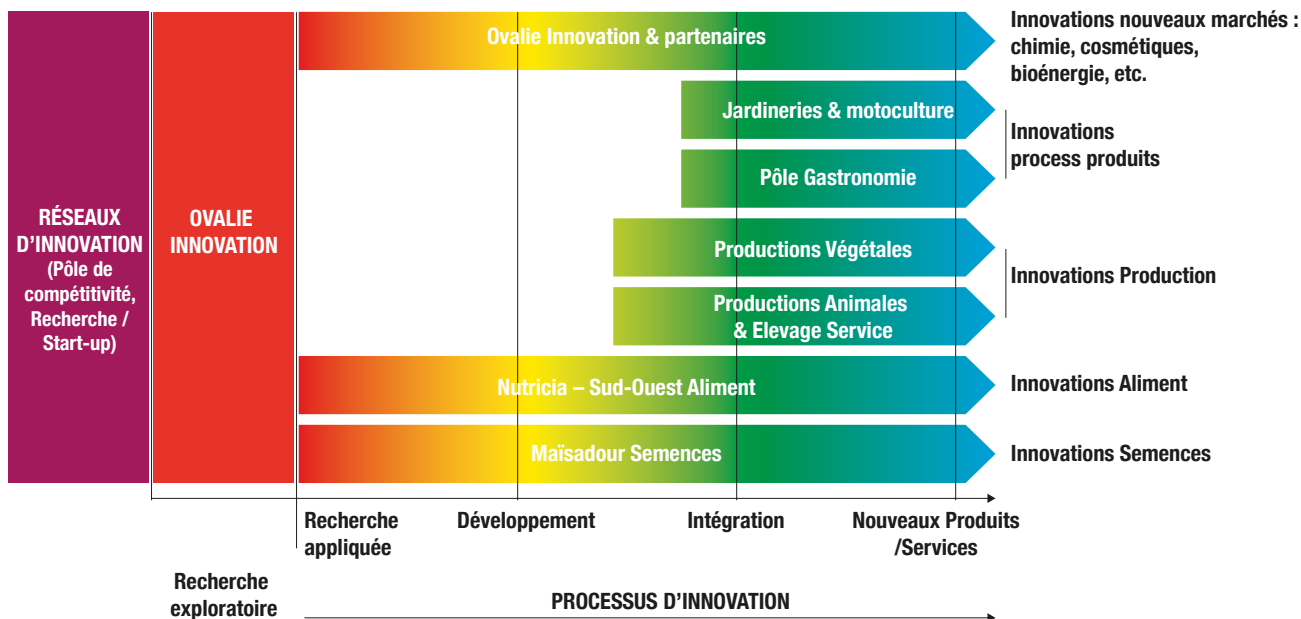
RÉSEAUX D'INNOVATION (Pôle de compétitivité, Recherche / Start-up)

OVALIE INNOVATION

Ovalie Innovation & partenaires

Innovations nouveaux marchés : chimie, cosmétiques, bioénergie, etc.

Jardineries & motoculture

Pôle Gastronomie

Innovations process produits

Productions Végétales

Productions Animales & Elevage Service

Innovations Production

Nutricia – Sud-Ouest Aliment

Innovations Aliment

Maïsadour Semences

Innovations Semences

Recherche appliquée

Développement

Intégration

Nouveaux Produits /Services

Recherche exploratoire

PROCESSUS D'INNOVATION